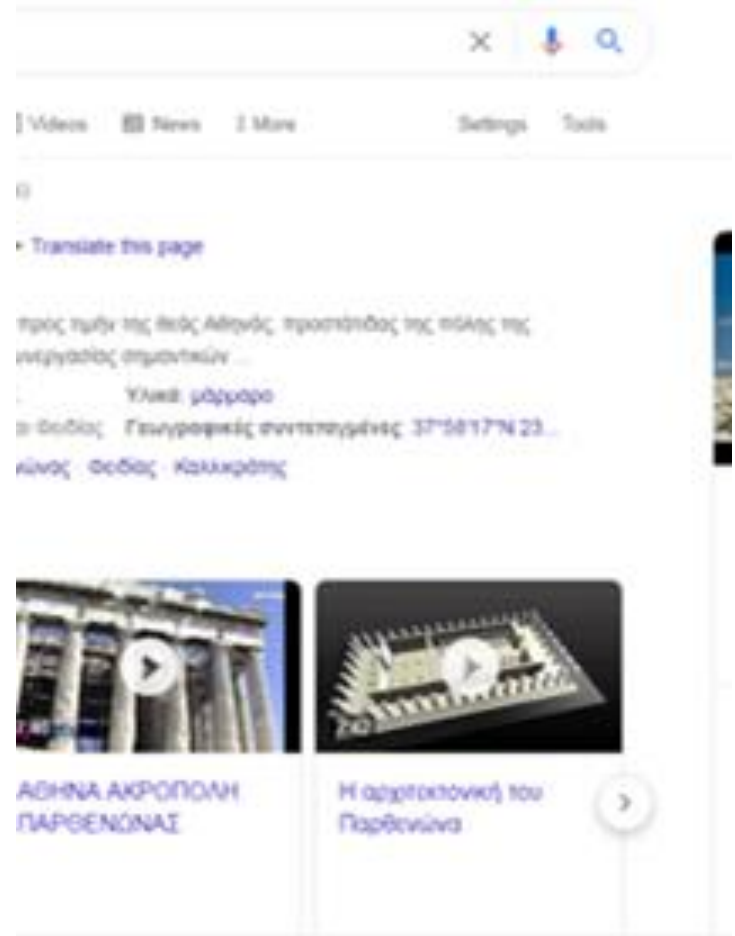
Videos News More Settings Tools

Translate this page

προς τιμήν της θεάς Αθηνάς, προστάτιδας της πόλης της συνεργασίας σημαντικών ...

Υλικό: μάρμαρο
Φειδίας Γεωγραφικές συντεταγμένες: 37°58′17″N 23...
νώνας · Φειδίας · Καλλικράτης

ΑΘΗΝΑ ΑΚΡΟΠΟΛΗ ΠΑΡΘΕΝΩΝΑΣ

Η αρχιτεκτονική του Παρθενώνα